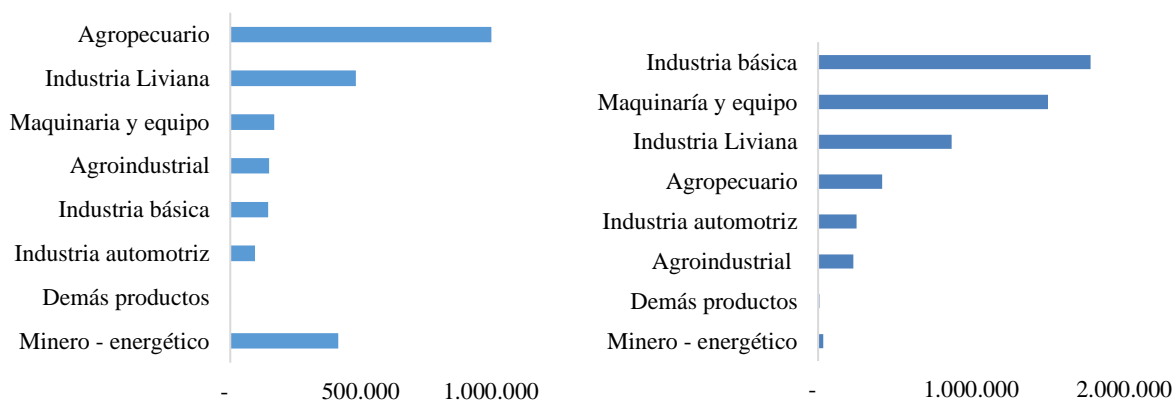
Agropecuario
Industria Liviana
Maquinaria y equipo
Agroindustrial
Industria básica
Industria automotriz
Demás productos
Minero - energético

- 500.000 1.000.000

Industria básica
Maquinaría y equipo
Industria Liviana
Agropecuario
Industria automotriz
Agroindustrial
Demás productos
Minero - energético

- 1.000.000 2.000.000